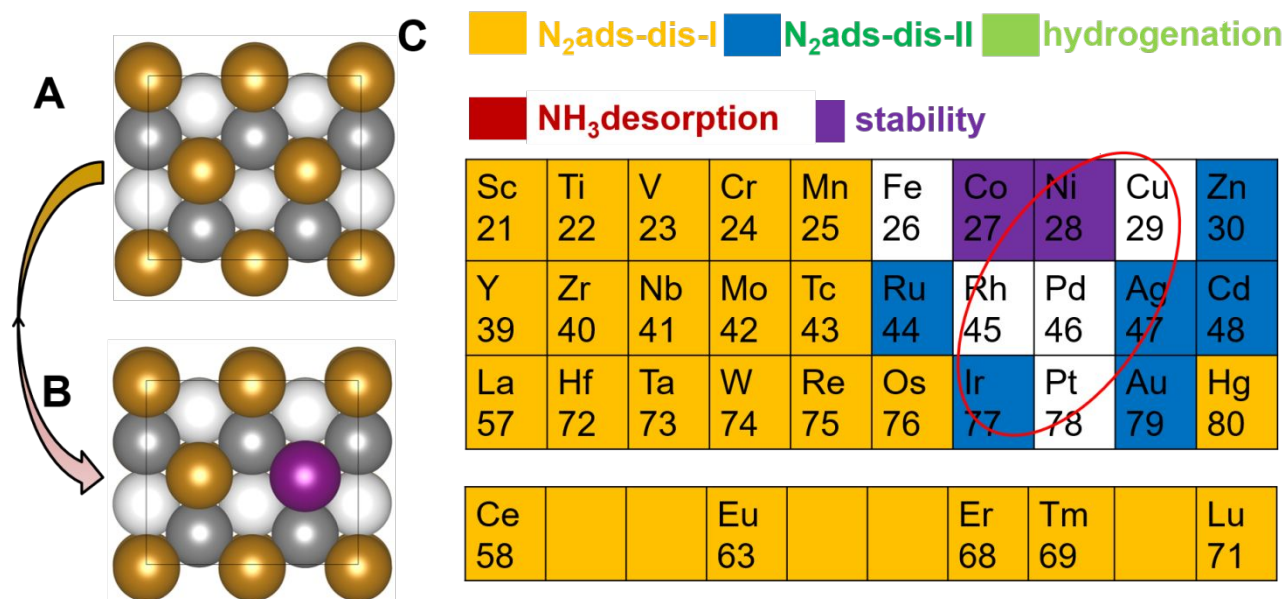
A

B

C

$N_2$ads-dis-I $N_2$ads-dis-II hydrogenation

$NH_3$desorption stability

| Sc 21 | Ti 22 | V 23 | Cr 24 | Mn 25 | Fe 26 | Co 27 | Ni 28 | Cu 29 | Zn 30 |
|---|---|---|---|---|---|---|---|---|---|
| Y 39 | Zr 40 | Nb 41 | Mo 42 | Tc 43 | Ru 44 | Rh 45 | Pd 46 | Ag 47 | Cd 48 |
| La 57 | Hf 72 | Ta 73 | W 74 | Re 75 | Os 76 | Ir 77 | Pt 78 | Au 79 | Hg 80 |

| Ce 58 | | | Eu 63 | | | Er 68 | Tm 69 | | Lu 71 |
|---|---|---|---|---|---|---|---|---|---|